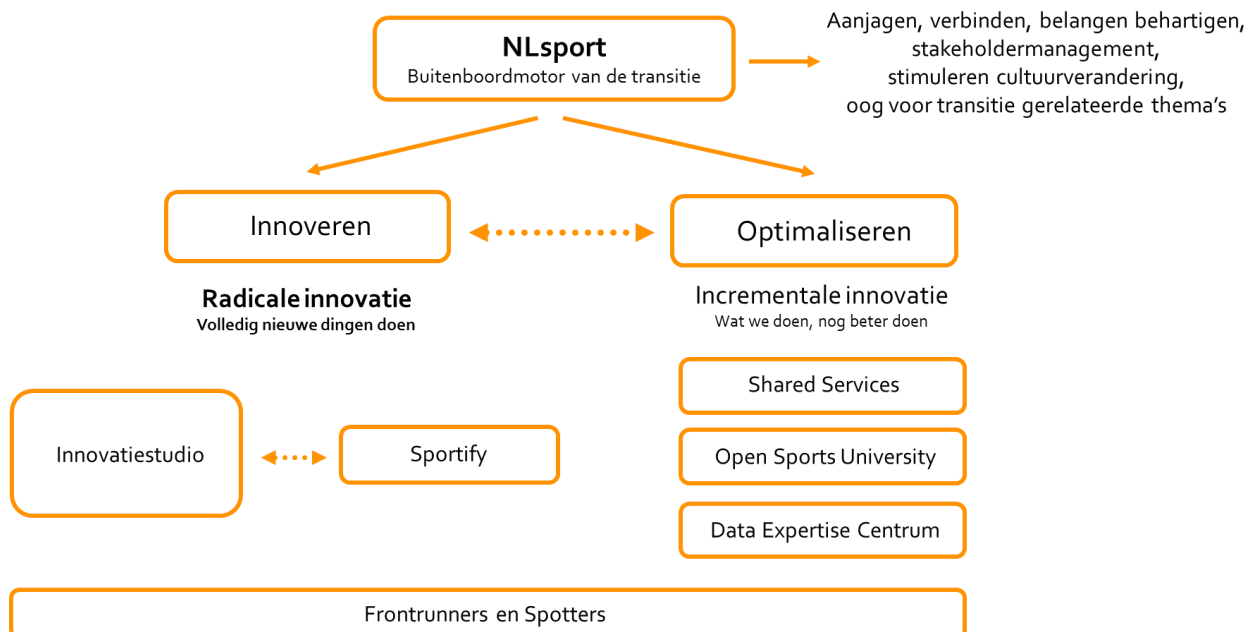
NLsport
Buitenboordmotor van de transitie

Aanjagen, verbinden, belangen behartigen, stakeholdermanagement, stimuleren cultuurverandering, oog voor transitie gerelateerde thema's

Innoveren

Optimaliseren

Radicale innovatie
Volledig nieuwe dingen doen

Incrementale innovatie
Wat we doen, nog beter doen

Shared Services

Open Sports University

Data Expertise Centrum

Innovatiestudio

Sportify

Frontrunners en Spotters